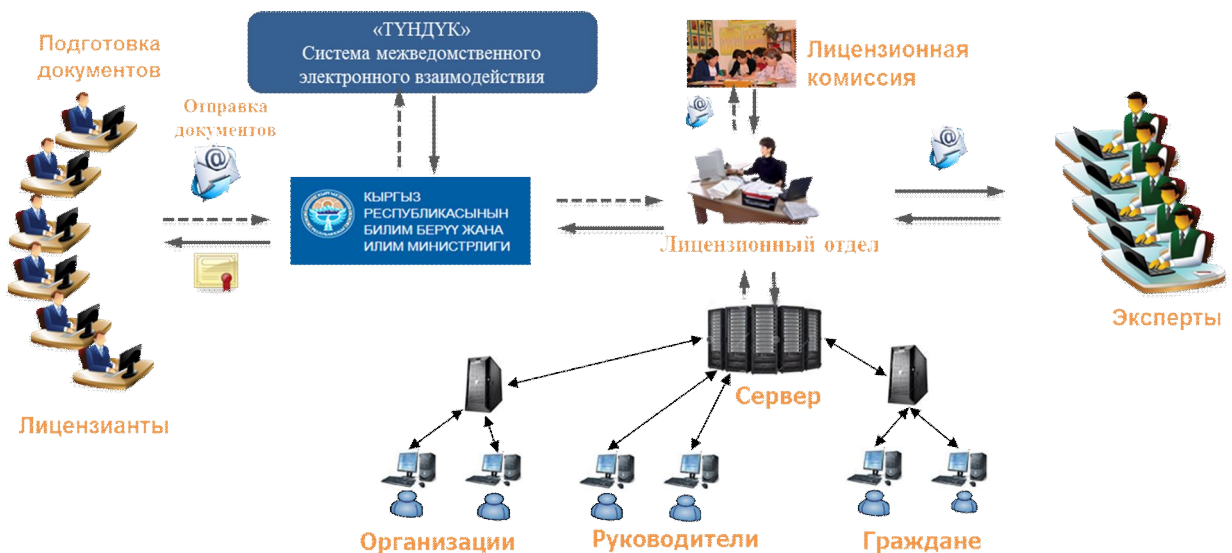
Подготовка документов

«ТҮНДҮК»
Система межведомственного электронного взаимодействия

Лицензионная комиссия

Отправка документов

КЫРГЫЗ РЕСПУБЛИКАСЫНЫН БИЛИМ БЕРҮҮ ЖАНА ИЛИМ МИНИСТРЛИГИ

Лицензионный отдел

Эксперты

Сервер

Лицензианты

Организации

Руководители

Граждане